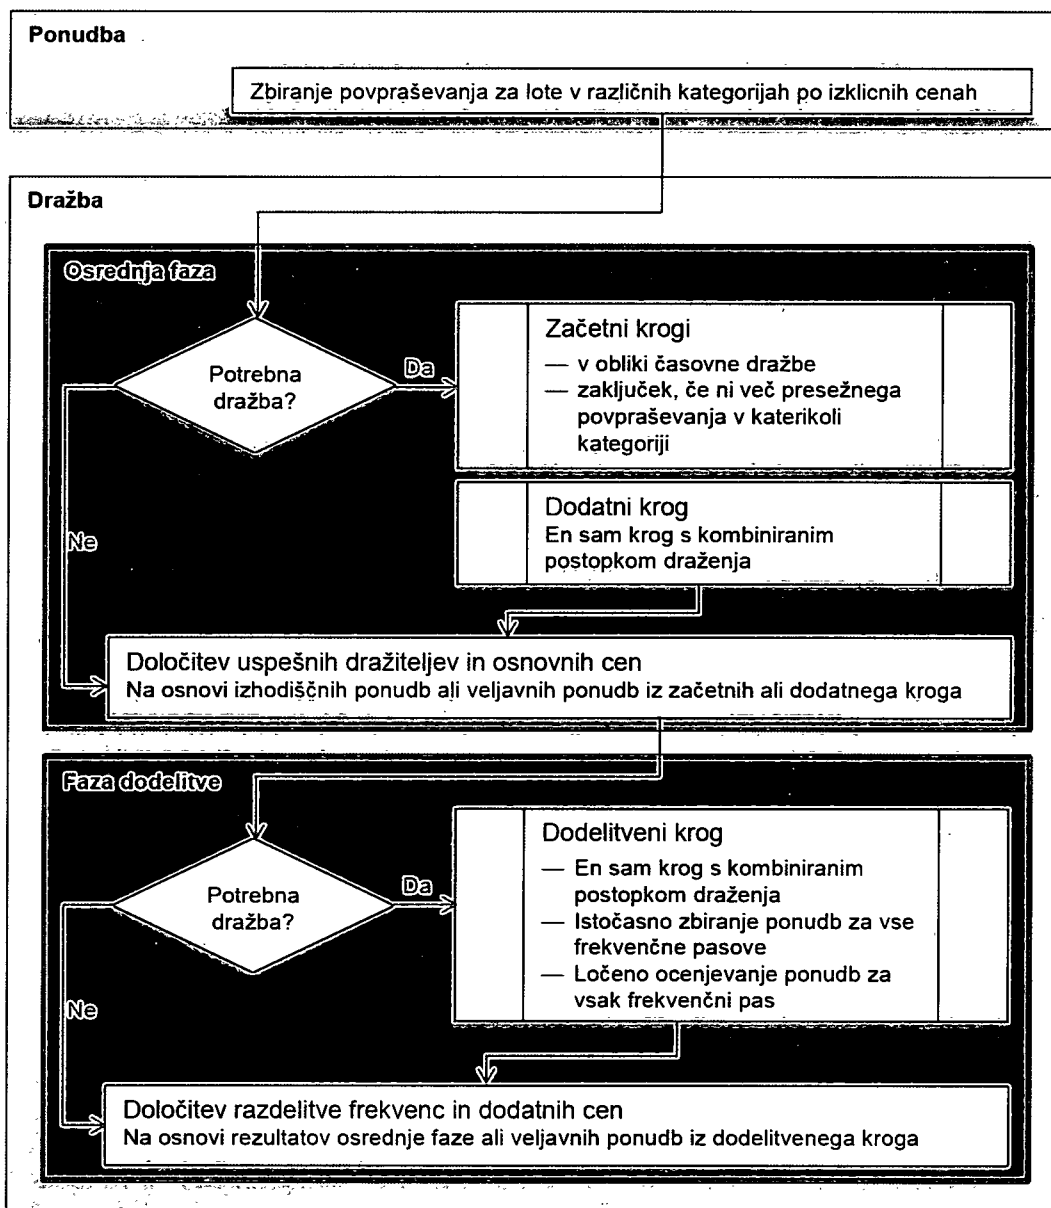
Ponudba

Zbiranje povpraševanja za lote v različnih kategorijah po izklicnih cenah

Dražba

Osrednja faza

Potrebna dražba?

Da

Začetni krogi
— v obliki časovne dražbe
— zaključek, če ni več presežnega povpraševanja v katerikoli kategoriji

Dodatni krog
En sam krog s kombiniranim postopkom draženja

Ne

Določitev uspešnih dražiteljev in osnovnih cen
Na osnovi izhodiščnih ponudb ali veljavnih ponudb iz začetnih ali dodatnega kroga

Faza dodelitve

Potrebna dražba?

Da

Dodelitveni krog
— En sam krog s kombiniranim postopkom draženja
— Istočasno zbiranje ponudb za vse frekvenčne pasove
— Ločeno ocenjevanje ponudb za vsak frekvenčni pas

Ne

Določitev razdelitve frekvenc in dodatnih cen
Na osnovi rezultatov osrednje faze ali veljavnih ponudb iz dodelitvenega kroga